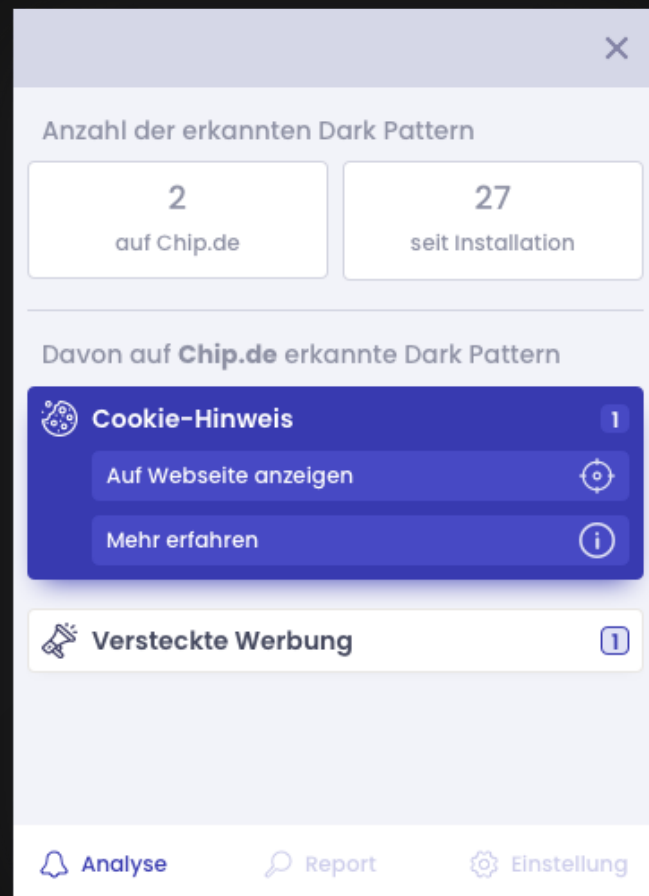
Anzahl der erkannten Dark Pattern

2
auf Chip.de

27
seit Installation

Davon auf **Chip.de** erkannte Dark Pattern

Cookie-Hinweis 1

Auf Webseite anzeigen

Mehr erfahren

Versteckte Werbung 1

Analyse Report Einstellung